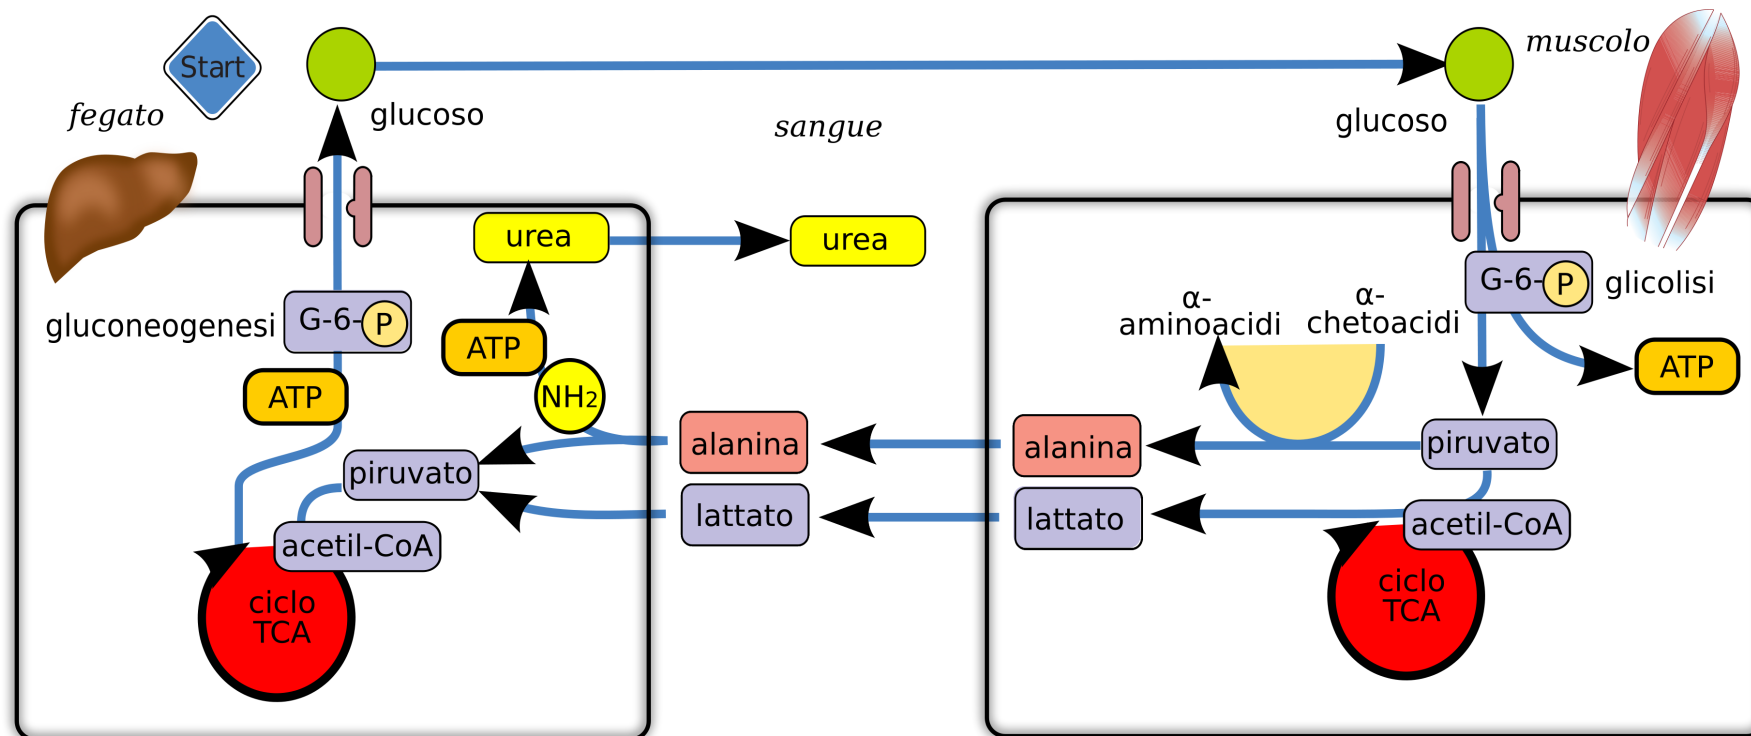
Start

fegato

glucoso

sangue

muscolo

glucoso

urea

urea

gluconeogenesi

G-6-P

ATP

ATP

$NH_2$

alanina

piruvato

lattato

acetil-CoA

ciclo TCA

G-6-P

glicolisi

α-aminoacidi

α-chetoacidi

ATP

alanina

piruvato

lattato

acetil-CoA

ciclo TCA